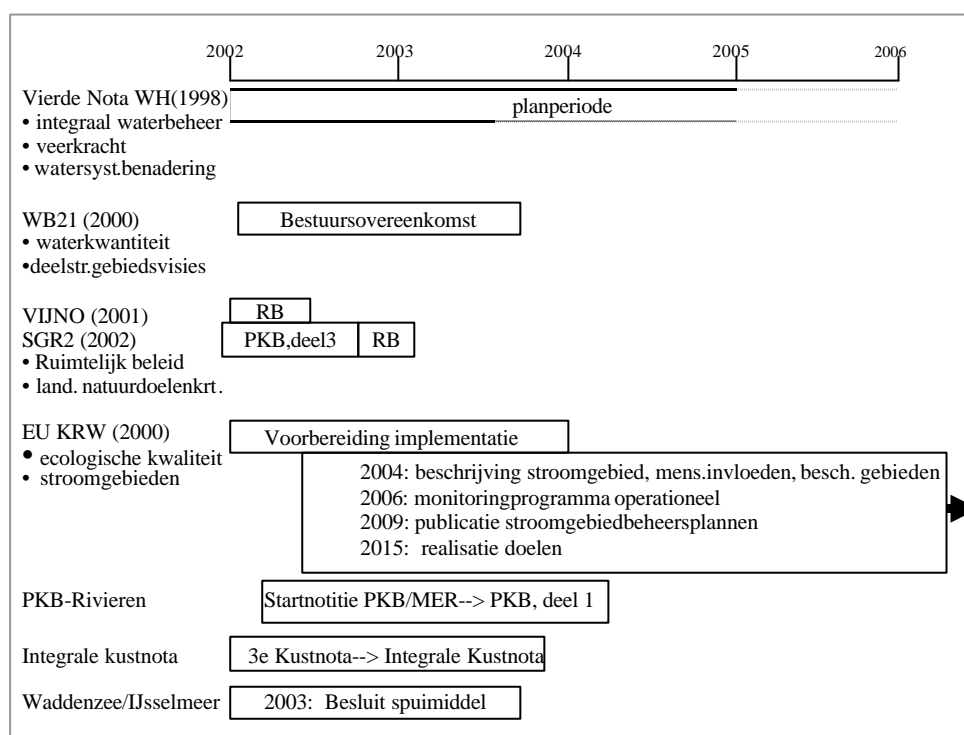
2002 2003 2004 2005 2006

Vierde Nota WH(1998)
• integraal waterbeheer
• veerkracht
• watersyst.benadering

planperiode

WB21 (2000)
• waterkwantiteit
•deelstr.gebiedsvisies

Bestuursovereenkomst

VIJNO (2001)
SGR2 (2002)
• Ruimtelijk beleid
• land. natuurdoelenkrt.

RB
PKB,deel3
RB

EU KRW (2000)
• ecologische kwaliteit
• stroomgebieden

Voorbereiding implementatie

2004: beschrijving stroomgebied, mens.invloeden, besch. gebieden
2006: monitoringprogramma operationeel
2009: publicatie stroomgebiedbeheersplannen
2015: realisatie doelen

PKB-Rivieren
Startnotitie PKB/MER--> PKB, deel 1

Integrale kustnota
3e Kustnota--> Integrale Kustnota

Waddenzee/IJsselmeer
2003: Besluit spuimiddel